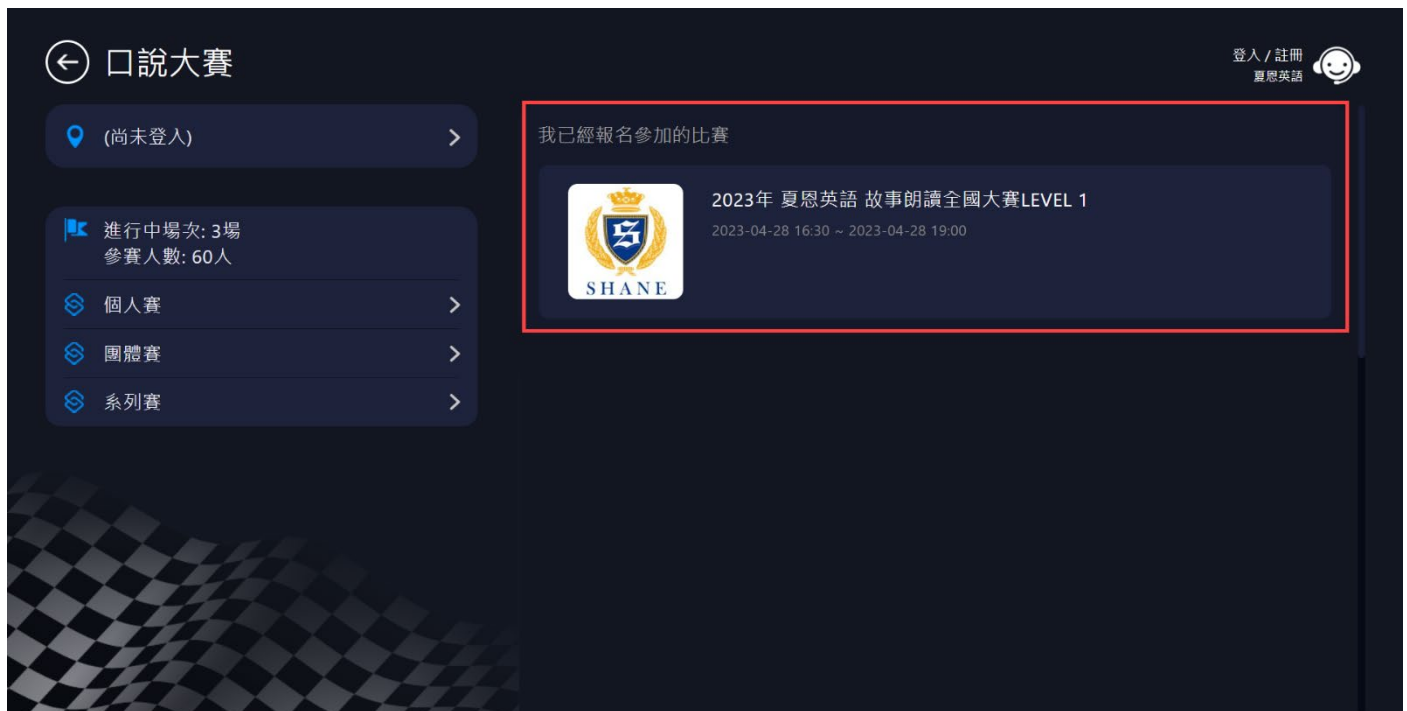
口說大賽

登入 / 註冊
夏恩英語

(尚未登入)

進行中場次: 3場
參賽人數: 60人

個人賽

團體賽

系列賽

我已經報名參加的比賽

S
SHANE

2023年 夏恩英語 故事朗讀全國大賽LEVEL 1
2023-04-28 16:30 ~ 2023-04-28 19:00